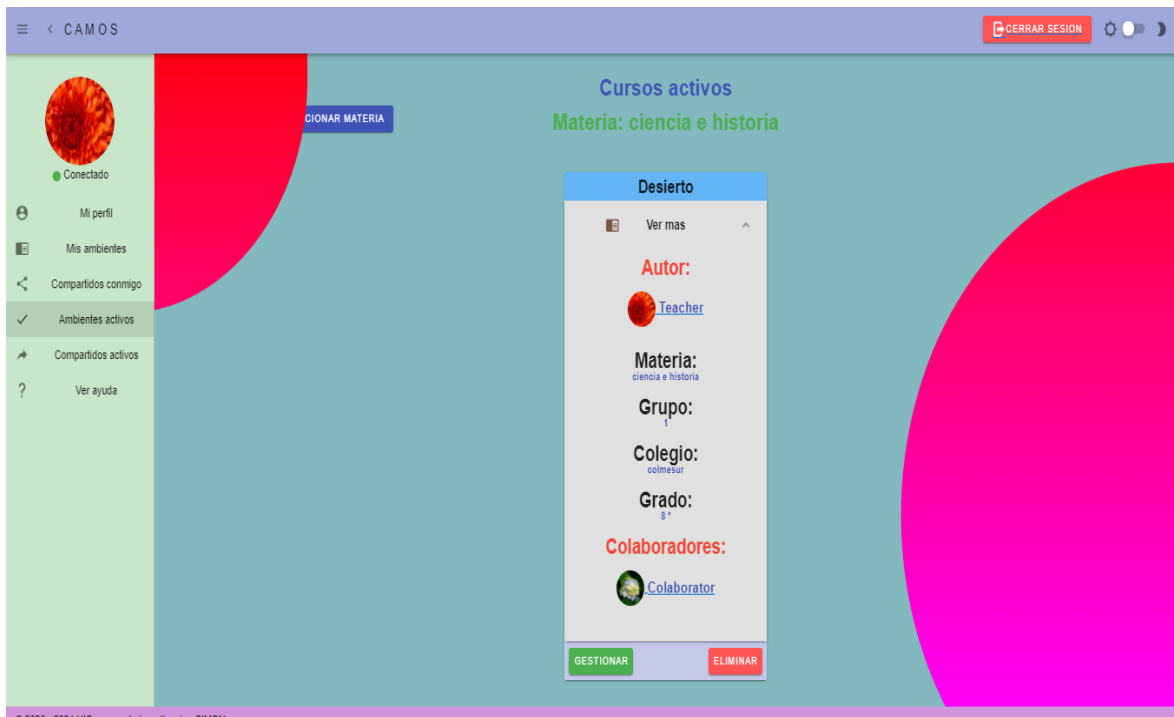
≡ ‹ CAMOS

CERRAR SESION

Conectado

Mi perfil

Mis ambientes

Compartidos conmigo

Ambientes activos

Compartidos activos

Ver ayuda

CIONAR MATERIA

Cursos activos

Materia: ciencia e historia

Desierto

Ver mas

Autor:

Teacher

Materia:
ciencia e historia

Grupo:
1

Colegio:
colmesur

Grado:
8 °

Colaboradores:

Colaborator

GESTIONAR

ELIMINAR

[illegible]